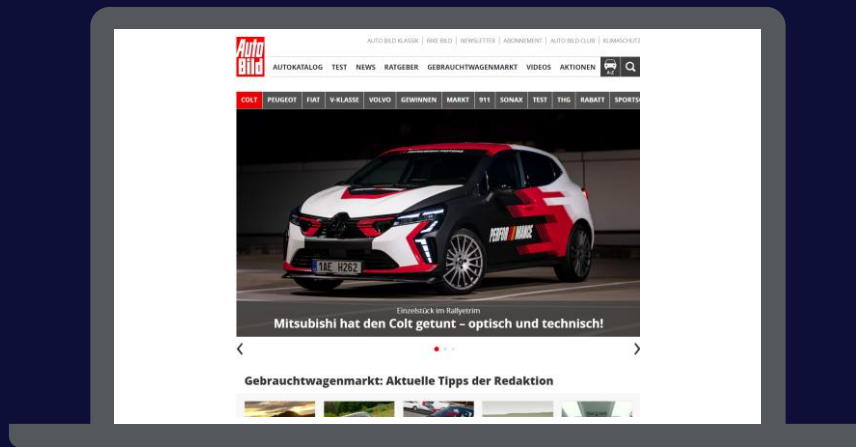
Auto Bild

AUTO BILD KLASSIK | BIKE BILD | NEWSLETTER | ABONNEMENT | AUTO BILD CLUB | KLIMASCHUTZ

AUTOKATALOG TEST NEWS RATGEBER GEBRAUCHTWAGENMARKT VIDEOS AKTIONEN

A-Z

COLT PEUGEOT FIAT V-KLASSE VOLVO GEWINNEN MARKT 911 SONAX TEST THG RABATT SPORTS

PERFORMANCE

1AE H262

Einzelstück im Rallyetrim

Mitsubishi hat den Colt getunt – optisch und technisch!

Gebrauchtwagenmarkt: Aktuelle Tipps der Redaktion